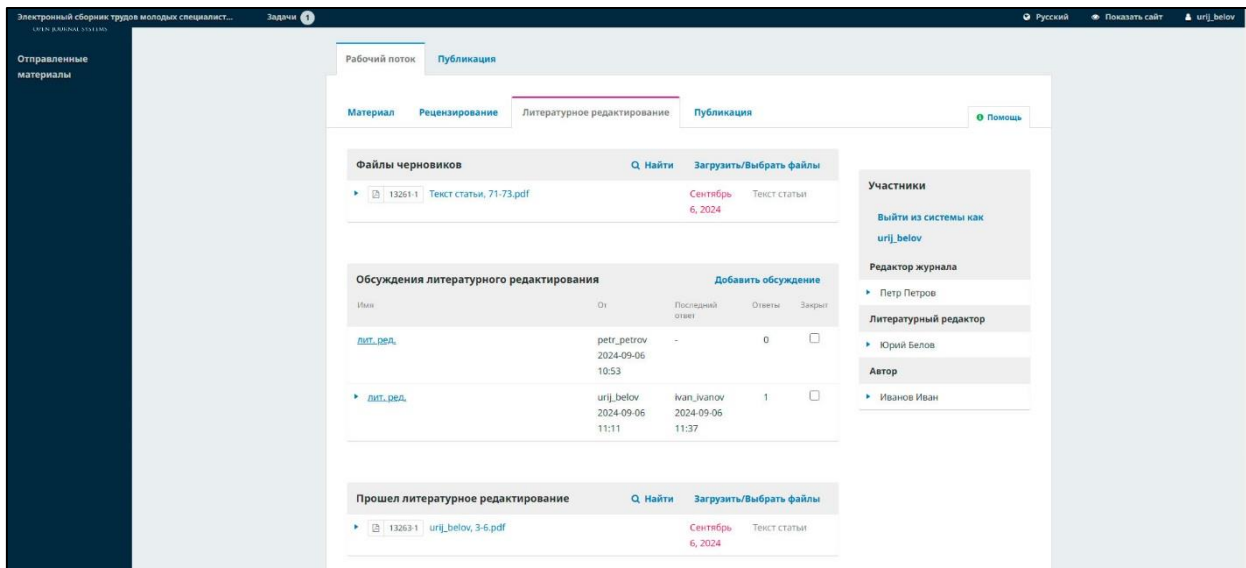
Электронный сборник трудов молодых специалист... Задачи 1
OPEN JOURNAL SYSTEMS
Русский Показать сайт urij_belov

Отправленные материалы

Рабочий поток Публикация

Материал Рецензирование Литературное редактирование Публикация Помощь

Файлы черновиков Найти Загрузить/Выбрать файлы

13261-1 Текст статьи, 71-73.pdf Сентябрь 6, 2024 Текст статьи

Обсуждения литературного редактирования Добавить обсуждение

| Имя | От | Последний ответ | Ответы | Закрыт |
|---|---|---|---|---|
| лит. ред. | petr_petrov 2024-09-06 10:53 | - | 0 | |
| лит. ред. | urij_belov 2024-09-06 11:11 | ivan_ivanov 2024-09-06 11:37 | 1 | |

Прошел литературное редактирование Найти Загрузить/Выбрать файлы

13263-1 urij_belov, 3-6.pdf Сентябрь 6, 2024 Текст статьи

Участники

Выйти из системы как urij_belov

Редактор журнала

Петр Петров

Литературный редактор

Юрий Белов

Автор

Иванов Иван